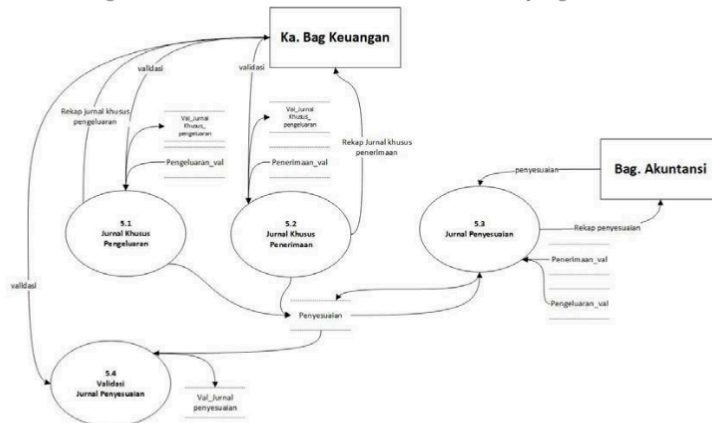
Ka. Bag Keuangan

validasi

validasi

Rekap jurnal khusus pengeluaran

Val_Jurnal Khusus_ pengeluaran

Val_Jurnal Khusus_ penerimaan

Rekap Jurnal khusus penerimaan

Pengeluaran_val

Penerimaan_val

penyesuaian

Bag. Akuntansi

5.1
Jurnal Khusus Pengeluaran

5.2
Jurnal Khusus Penerimaan

5.3
Jurnal Penyesuaian

Rekap penyesuaian

Penerimaan_val

Pengeluaran_val

validasi

Penyesuaian

5.4
Validasi
Jurnal Penyesuaian

Val_Jurnal penyesuaian